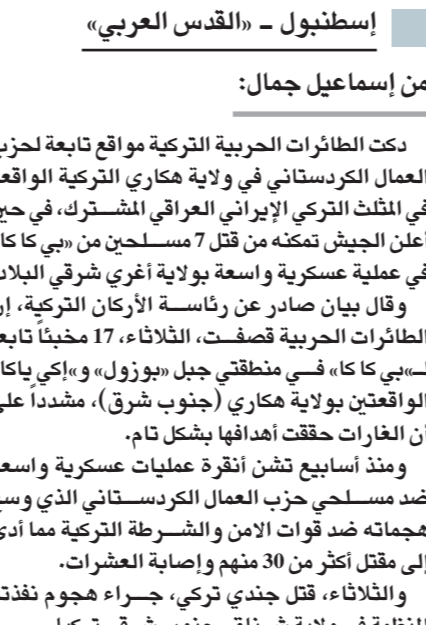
إسطنبول ـ «القدس العربي»

من إسماعيل جمال:

دكت الطائرات الحربية التركية مواقع تابعة لحزب العمال الكردستاني في ولاية هكاري التركية الواقعة في المثلث التركي الإيراني العراقي المشـترك، في حين أعلن الجيش تمكنه من قتل 7 مسـلحين من «بي كا كا» في عملية عسكرية واسعة بولاية أغري شرقي البلاد.

وقال بيان صادر عن رئاسـة الأركان التركية، إن الطائرات الحربية قصفت، الثلاثاء، 17 مخبأً تابعاً لـ«بي كا كا» فـي منطقتي جبل «بوزول» و«إكي ياكا» الواقعتين بولاية هكاري (جنوب شرق)، مشدداً على أن الغارات حققت أهدافها بشكل تام.

ومنذ أسابيع تشن أنقرة عمليات عسكرية واسعة ضد مسـلحي حزب العمال الكردسـتاني الذي وسع هجماته ضد قوات الامن والشـرطة التركية مما أدى إلى مقتل أكثر من 30 منهم وإصابة العشرات.

والثلاثاء، قتل جندي تركي، جـراء هجوم نفذته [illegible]